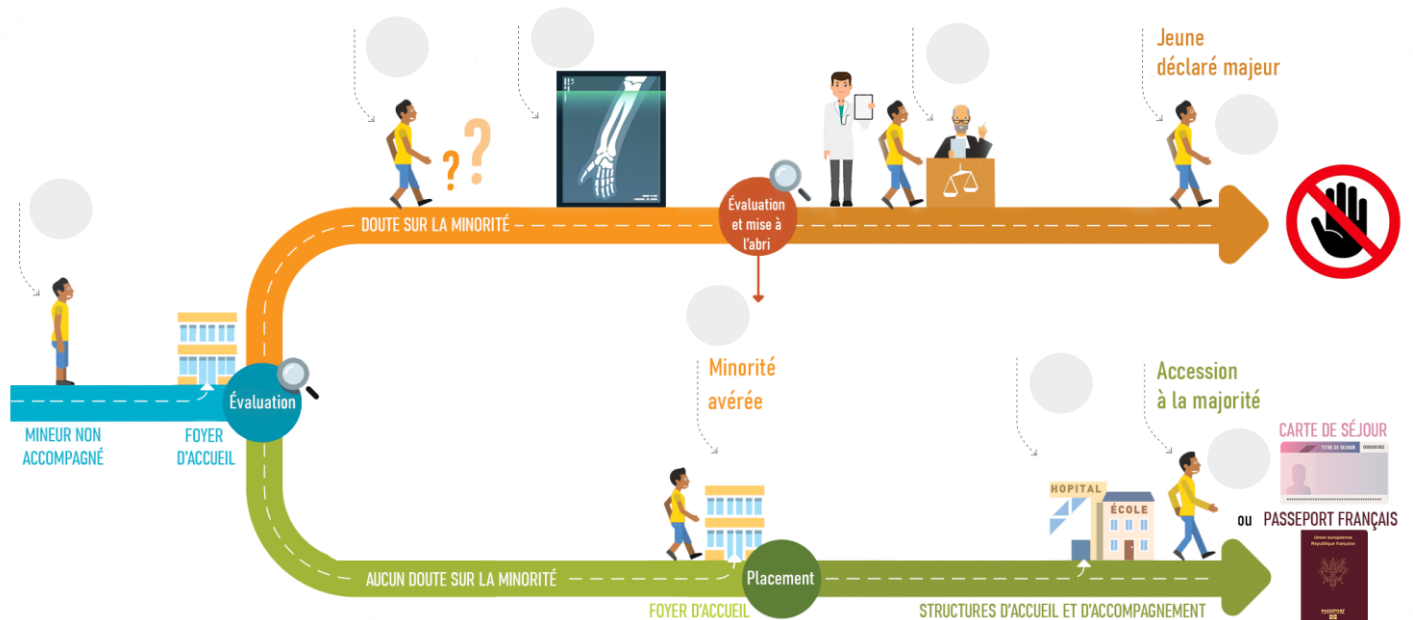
Jeune déclaré majeur

DOUTE SUR LA MINORITÉ

Évaluation et mise à l'abri

MINEUR NON ACCOMPAGNÉ

FOYER D'ACCUEIL

Évaluation

Minorité avérée

Accession à la majorité

CARTE DE SÉJOUR

TITRE DE SÉJOUR

ou PASSEPORT FRANÇAIS

HOPITAL

ÉCOLE

AUCUN DOUTE SUR LA MINORITÉ

Placement

FOYER D'ACCUEIL

STRUCTURES D'ACCUEIL ET D'ACCOMPAGNEMENT

Union européenne
République française

PASSEPORT